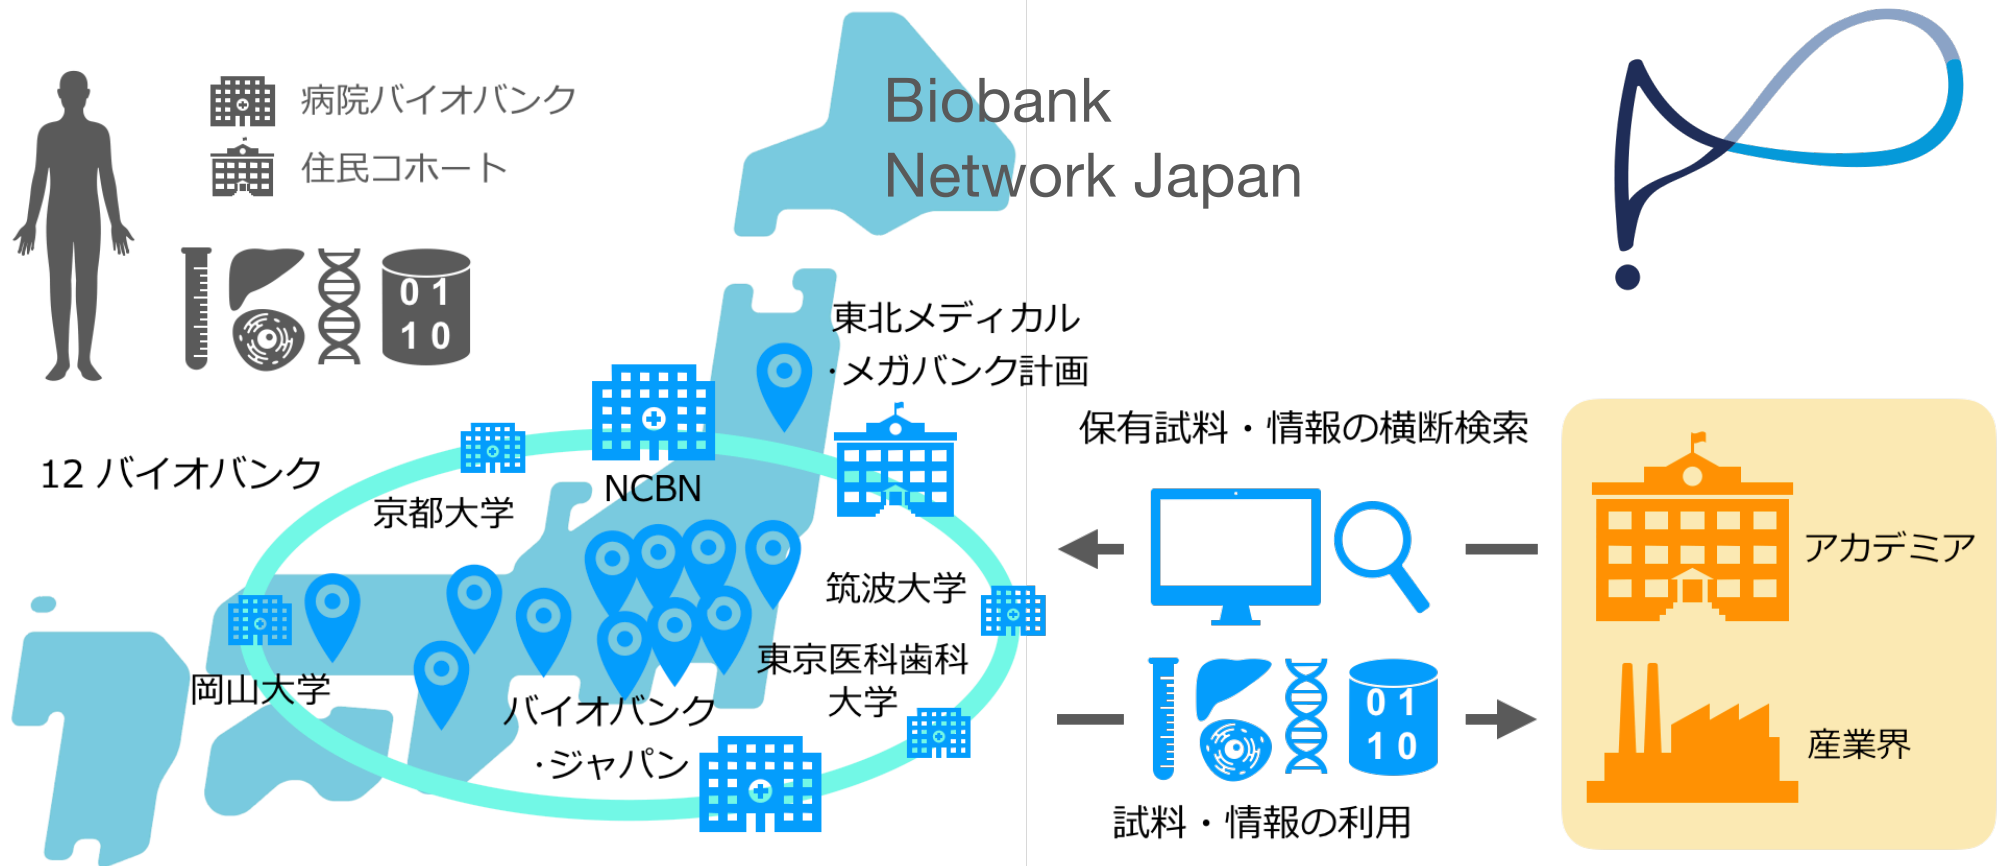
病院バイオバンク
住民コホート

01
10

Biobank
Network Japan

東北メディカル
・メガバンク計画

保有試料・情報の横断検索

12 バイオバンク

NCBN

京都大学

筑波大学

岡山大学

東京医科歯科
大学

バイオバンク
・ジャパン

アカデミア

01
10

産業界

試料・情報の利用